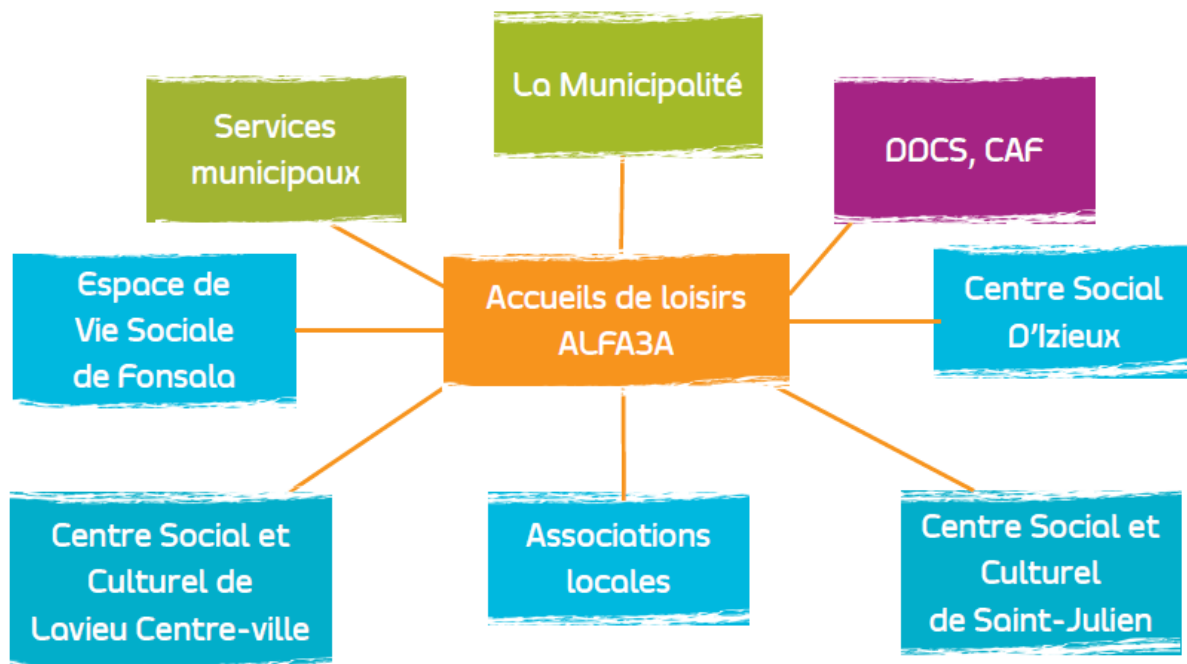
La Municipalité

Services municipaux

DDCS, CAF

Accueils de loisirs ALFA3A

Espace de Vie Sociale de Fonsala

Centre Social D'Izieux

Centre Social et Culturel de Lavieu Centre-ville

Associations locales

Centre Social et Culturel de Saint-Julien